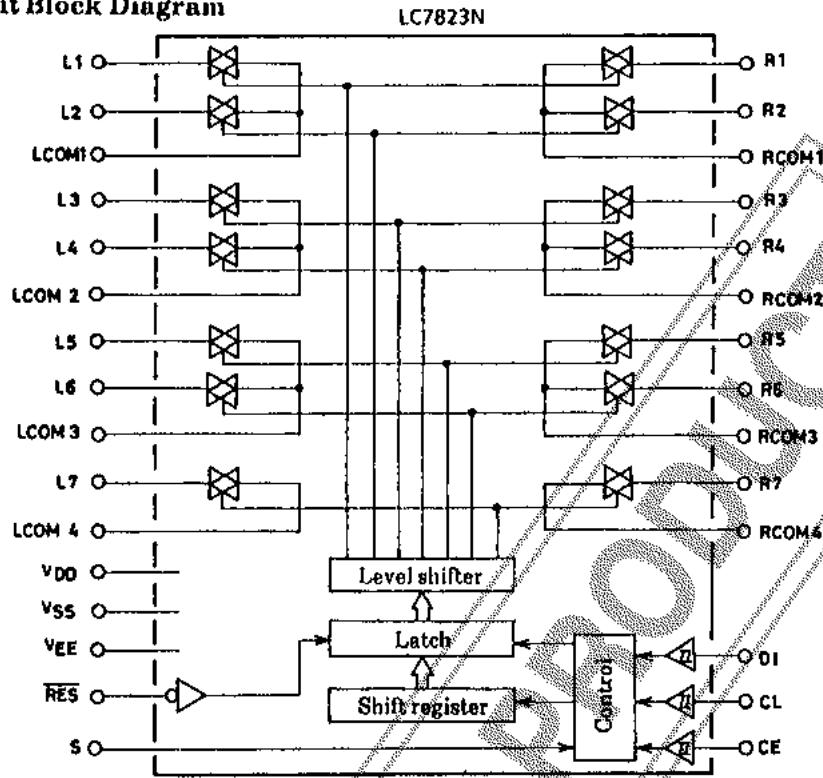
it Block Diagram

LC7823N

L1

L2

LCOM1

L3

L4

LCOM 2

L5

L6

LCOM 3

L7

LCOM 4

VDD

VSS

VEE

$\overline{RES}$

S

R1

R2

RCOM1

R3

R4

RCOM2

R5

R6

RCOM3

R7

RCOM4

DI

CL

CE

Level shifter

Latch

Shift register

Control

PRODUC